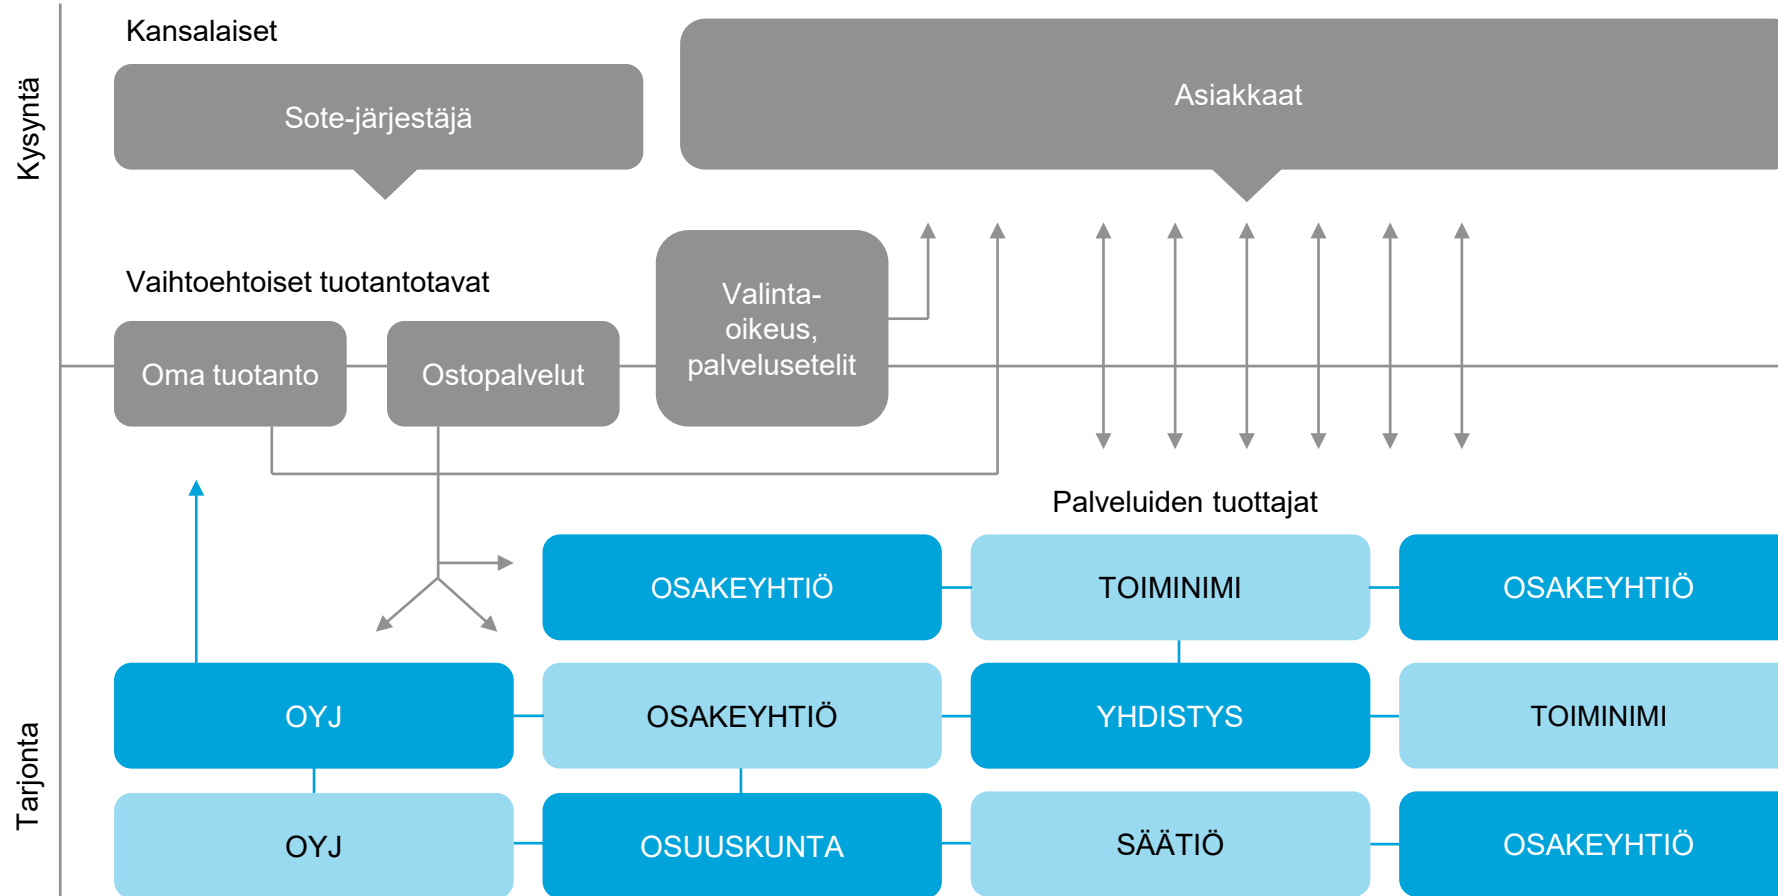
Kysyntä

Kansalaiset

Sote-järjestäjä

Asiakkaat

Vaihtoehtoiset tuotantotavat

Oma tuotanto

Ostopalvelut

Valinta-oikeus, palvelusetelit

Palveluiden tuottajat

OSAKEYHTIÖ

TOIMINIMI

OSAKEYHTIÖ

OYJ

OSAKEYHTIÖ

YHDISTYS

TOIMINIMI

OYJ

OSUUSKUNTA

SÄÄTIÖ

OSAKEYHTIÖ

Tarjonta